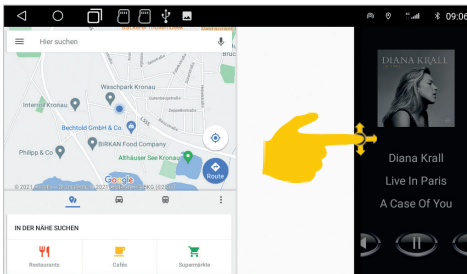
09:06

Hier suchen

Waschpark Kronau

Interior Kronau

Bechtold GmbH & Co.

BIRKAN Food Company

Philipp & Co

Althäuser See Kronau

Google

Route

IN DER NÄHE SUCHEN

Restaurants

Cafés

Supermärkte

DIANA KRALL

Diana Krall

Live In Paris

A Case Of You